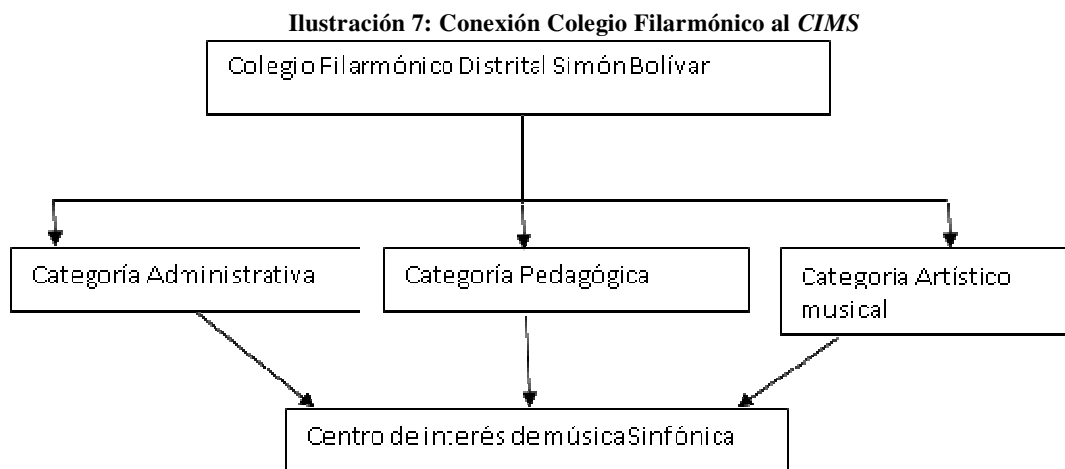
Ilustración 7: Conexión Colegio Filarmónico al *CIMS*

Colegio Filarmónico Distrital Simón Bolívar

Categoría Administrativa

Categoría Pedagógica

Categoria Artístico musical

Centro de interés de música Sinfónica